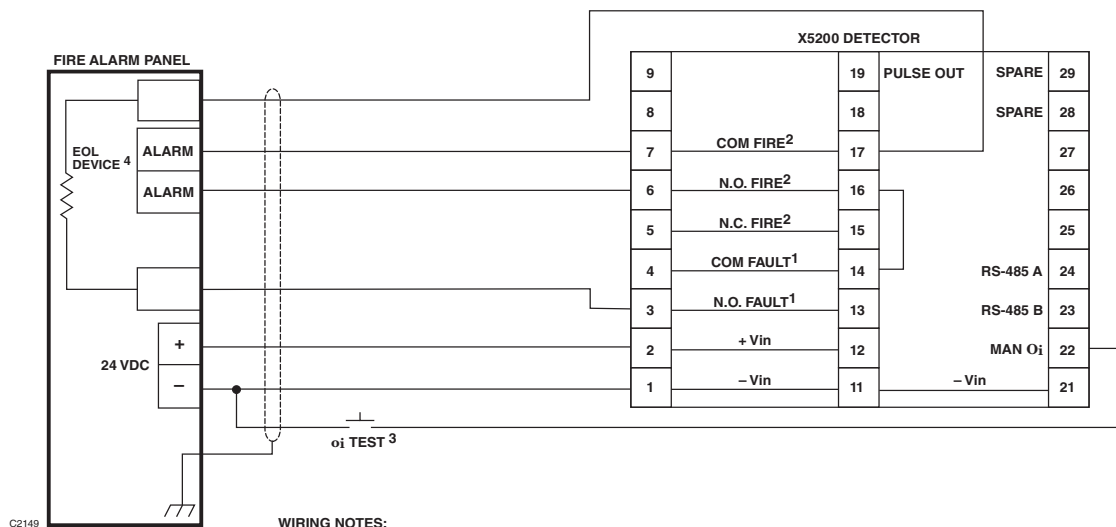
FIRE ALARM PANEL

EOL DEVICE $^4$

ALARM

ALARM

24 VDC

+

–

X5200 DETECTOR

| 9 | | 19 | PULSE OUT | SPARE | 29 |
|---|---|---|---|---|---|
| 8 | | 18 | | SPARE | 28 |
| 7 | COM FIRE$^2$ | 17 | | | 27 |
| 6 | N.O. FIRE$^2$ | 16 | | | 26 |
| 5 | N.C. FIRE$^2$ | 15 | | | 25 |
| 4 | COM FAULT$^1$ | 14 | | RS-485 A | 24 |
| 3 | N.O. FAULT$^1$ | 13 | | RS-485 B | 23 |
| 2 | + Vin | 12 | | MAN Oi | 22 |
| 1 | – Vin | 11 | – Vin | | 21 |

oi TEST $^3$

C2149

WIRING NOTES: